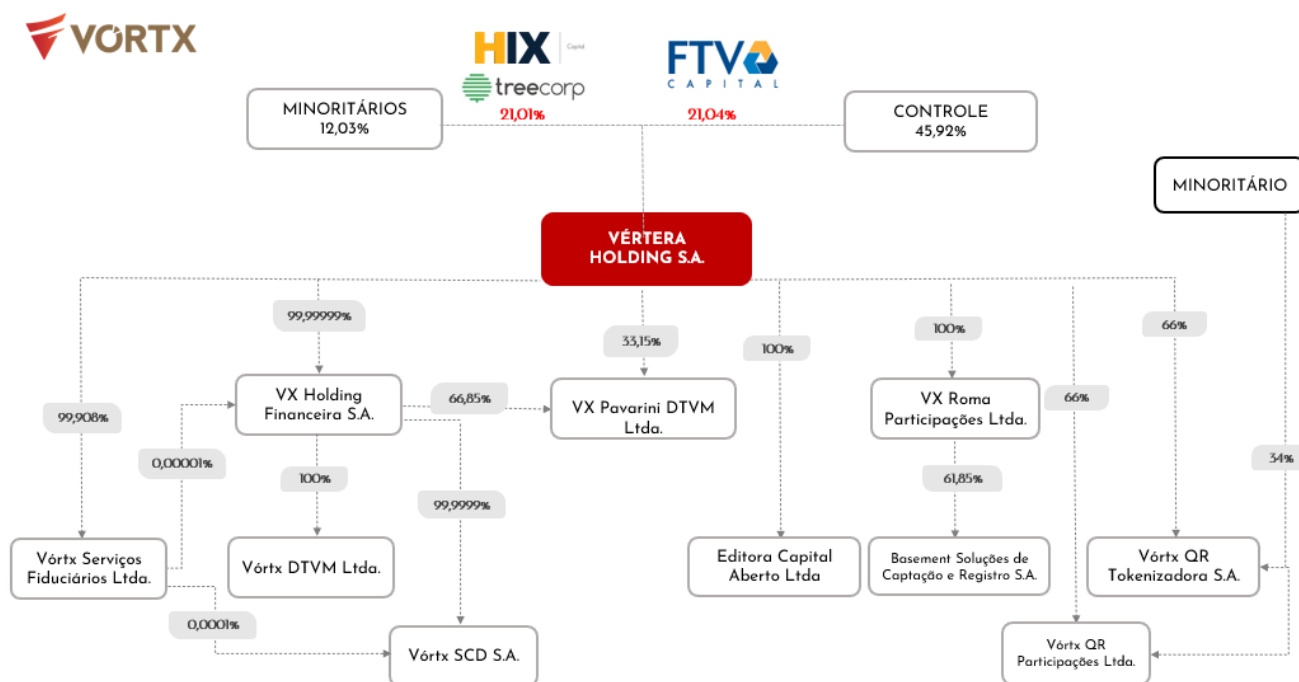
VORTX

HIX Capital
treecorp
21,01%

FTV CAPITAL
21,04%

MINORITÁRIOS
12,03%

CONTROLE
45,92%

MINORITÁRIO

VÉRTERA HOLDING S.A.

99,99999%

33,15%

100%

100%

66%

99,908%

VX Holding Financeira S.A.

66,85%

VX Pavarini DTVM Ltda.

VX Roma Participações Ltda.

66%

0,00001%

34%

100%

61,85%

99,9999%

Vórtx Serviços Fiduciários Ltda.

Vórtx DTVM Ltda.

Editora Capital Aberto Ltda

Basement Soluções de Captação e Registro S.A.

Vórtx QR Tokenizadora S.A.

0,0001%

Vórtx SCD S.A.

Vórtx QR Participações Ltda.